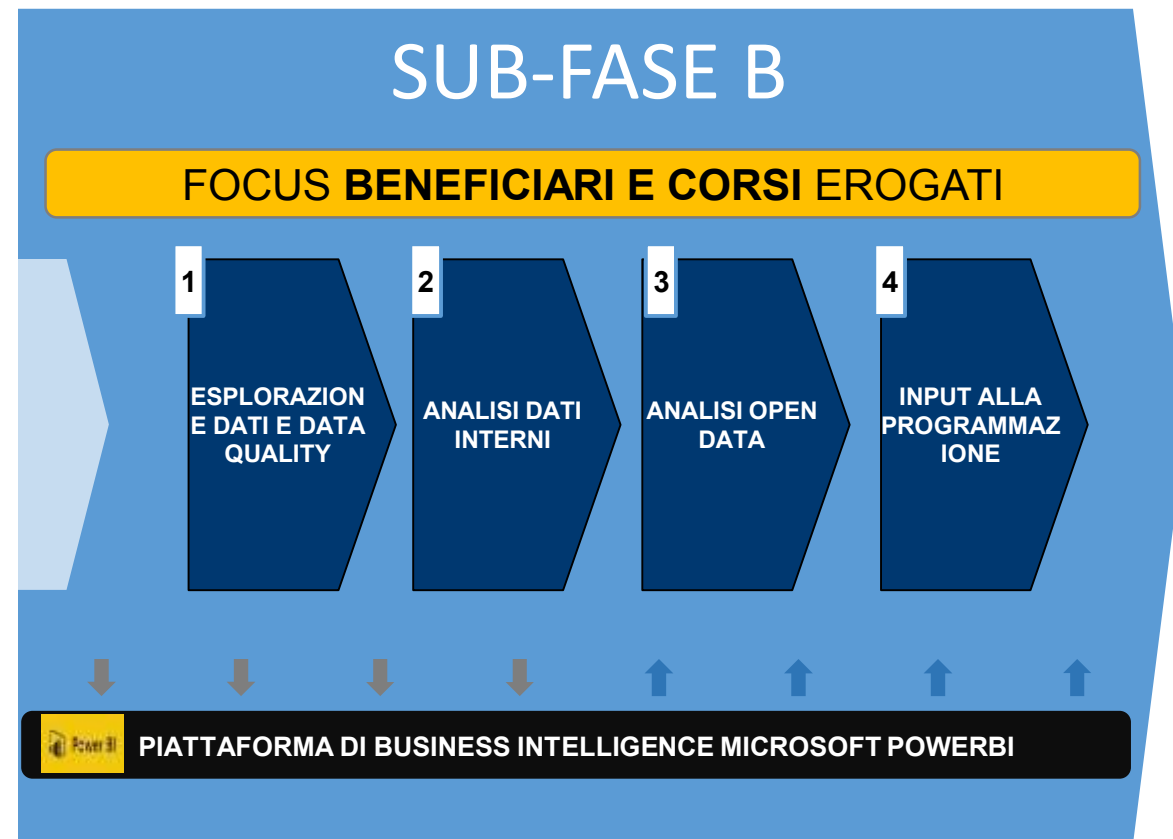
SUB-FASE B

FOCUS **BENEFICIARI E CORSI** EROGATI

1

ESPLORAZION E DATI E DATA QUALITY

2

ANALISI DATI INTERNI

3

ANALISI OPEN DATA

4

INPUT ALLA PROGRAMMAZ IONE

Power BI

PIATTAFORMA DI BUSINESS INTELLIGENCE MICROSOFT POWERBI